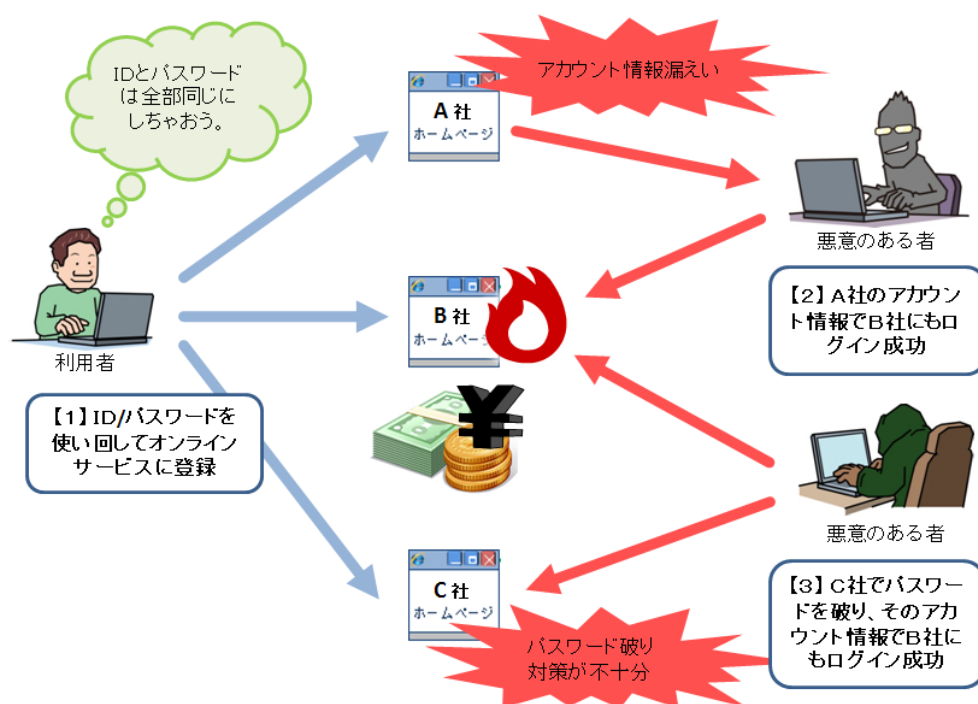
IDとパスワードは全部同じにしちゃおう。

利用者

【1】ID/パスワードを使い回してオンラインサービスに登録

A社
ホームページ

アカウント情報漏えい

B社
ホームページ

C社
ホームページ

パスワード破り対策が不十分

悪意のある者

【2】A社のアカウント情報でB社にもログイン成功

悪意のある者

【3】C社でパスワードを破り、そのアカウント情報でB社にもログイン成功